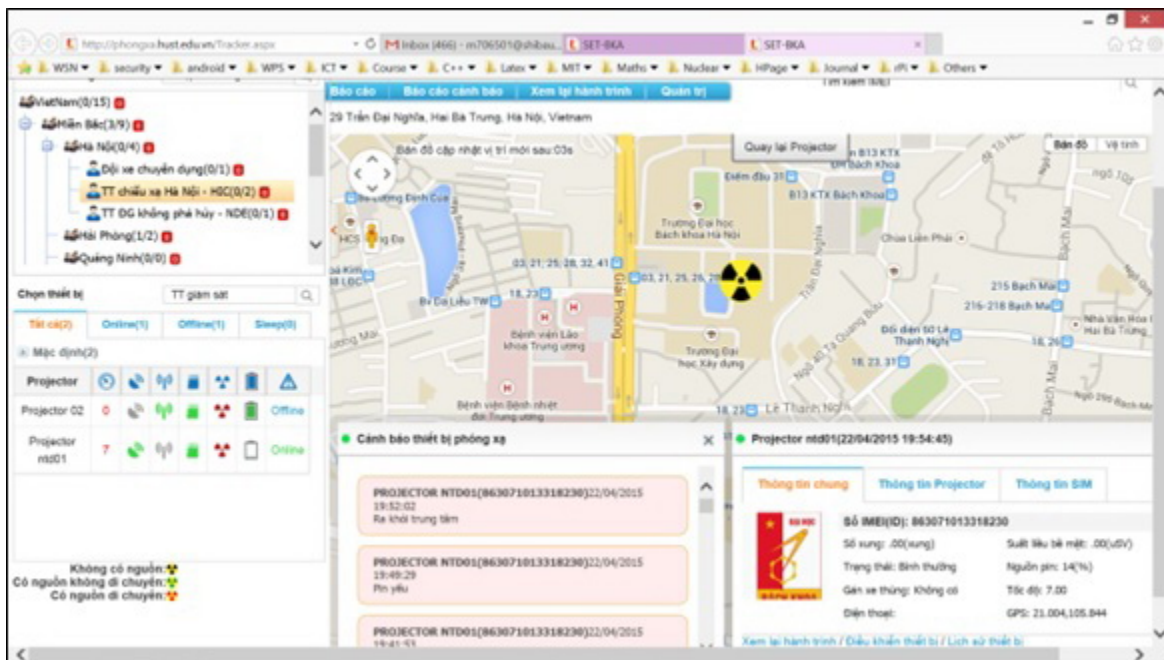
http://phongxa.hust.edu.vn/Tracker.aspx
M Inbox (466) - m706501@shibau...
SET-BKA
SET-BKA

WSN ▾ security ▾ android ▾ WPS ▾ ICT ▾ Course ▾ C++ ▾ Latex ▾ MIT ▾ Maths ▾ Nuclear ▾ HPage ▾ Journal ▾ rPi ▾ Others ▾

VietNam(0/15)
Miền Bắc(3/9)
Hà Nội(0/4)
Đội xe chuyên dụng(0/1)
TT chiếu xạ Hà Nội - HIC(0/2)
TT ĐG không phá hủy - NDE(0/1)
Hải Phòng(1/2)
Quảng Ninh(0/0)

Chọn thiết bị
TT giám sát

Tất cả(2) | Online(1) | Offline(1) | Sleep(0)

Mặc định(2)

| Projector | | | | | | | |
|---|---|---|---|---|---|---|---|
| Projector 02 | 0 | | | | | | Offline |
| Projector ntd01 | 7 | | | | | | Online |

Không có nguồn:
Có nguồn không di chuyển:
Có nguồn di chuyển:

Báo cáo | Báo cáo cảnh báo | Xem lại hành trình | Quản trị

29 Trần Đại Nghĩa, Hai Bà Trưng, Hà Nội, Vietnam

Bản đồ cập nhật vị trí mới sau:03s
Quay lại Projector
Bản đồ | Vệ tinh

B13 KTX Bách Khoa
Điểm đầu 31
B13 KTX Bách Khoa
Trường Đại học Bách khoa Hà Nội
Chùa Liên Phái
Giải Phóng
03, 21, 25, 28, 32, 41
03, 21, 25, 28
18, 23
Bệnh viện Lao khoa Trung ương
Trường Đại học Xây dựng
215 Bạch Mai
216-218 Bạch Mai
Đối diện 50 Lê Thanh Nghị
18, 26
18, 23, 31
Bệnh viện Bệnh nhiệt đới Trung ương
18, 23 Lê Thanh Nghị
Nhà Văn Hóa Hai Bà Trưng
Sân vận động Đình Cúc
HCS
Bờ Đa Liêu TW

Cảnh báo thiết bị phóng xạ

PROJECTOR NTD01(863071013318230)22/04/2015 19:52:02
Ra khỏi trung tâm

PROJECTOR NTD01(863071013318230)22/04/2015 19:49:29
Pin yếu

PROJECTOR NTD01(863071013318230)22/04/2015 19:41:53

Projector ntd01(22/04/2015 19:54:45)

Thông tin chung | Thông tin Projector | Thông tin SIM

Số IMEI(ID): 863071013318230
Số xung: .00(xung)
Suất liều bề mặt: .00(uSV)
Trạng thái: Bình thường
Nguồn pin: 14(%)
Gắn xe thùng: Không có
Tốc độ: 7.00
Điện thoại:
GPS: 21.004,105.844

Xem lại hành trình / Điều khiển thiết bị / Lịch sử thiết bị